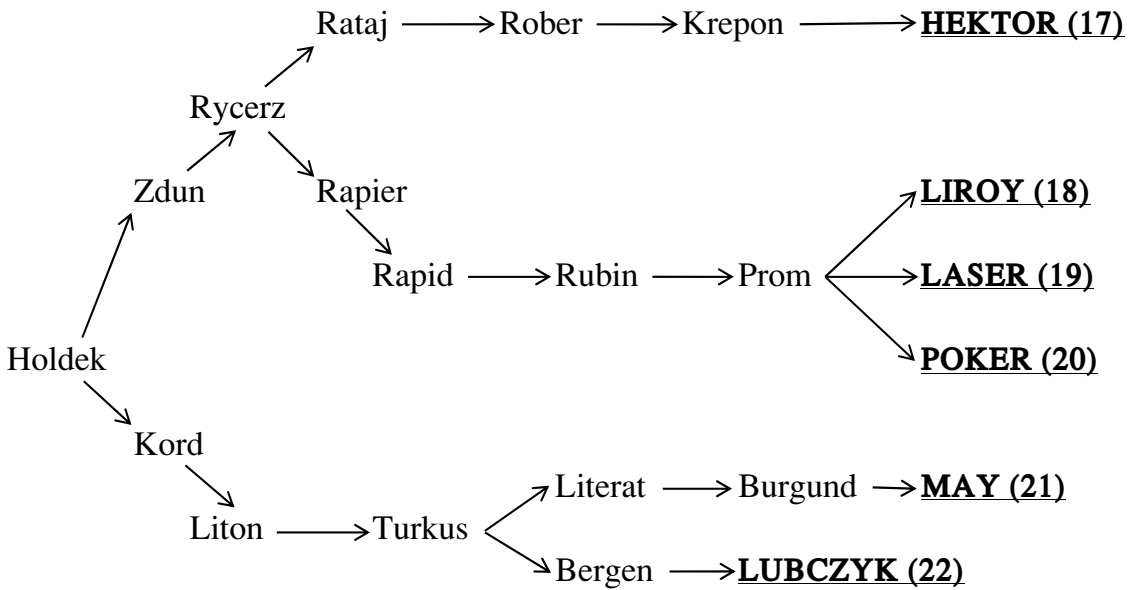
Rataj → Rober → Krepon → **HEKTOR (17)**

Rycerz

Zdun

Rapier

**LIROY (18)**

Rapid → Rubin → Prom → **LASER (19)**

Holdek

**POKER (20)**

Kord

Literat → Burgund → **MAY (21)**

Liton → Turkus

Bergen → **LUBCZYK (22)**